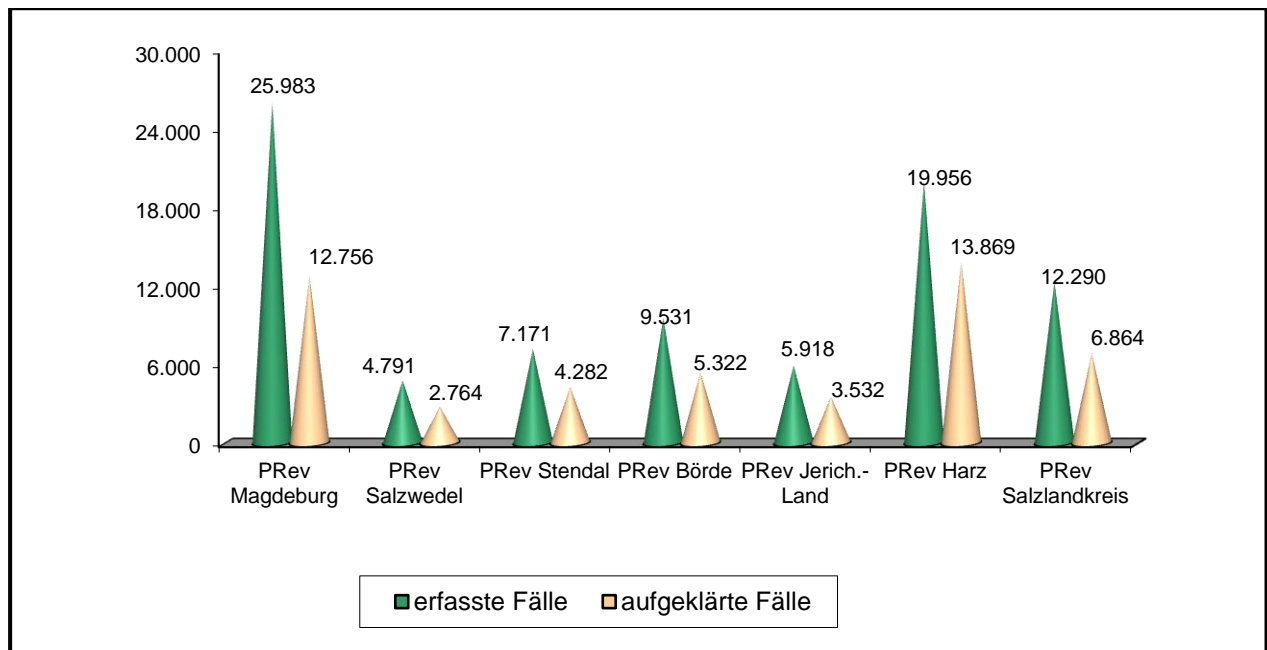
30.000
24.000
18.000
12.000
6.000
0

25.983
12.756
4.791
2.764
7.171
4.282
9.531
5.322
5.918
3.532
19.956
13.869
12.290
6.864

PRev Magdeburg
PRev Salzwedel
PRev Stendal
PRev Börde
PRev Jerich.-Land
PRev Harz
PRev Salzlandkreis

erfasste Fälle
aufgeklärte Fälle